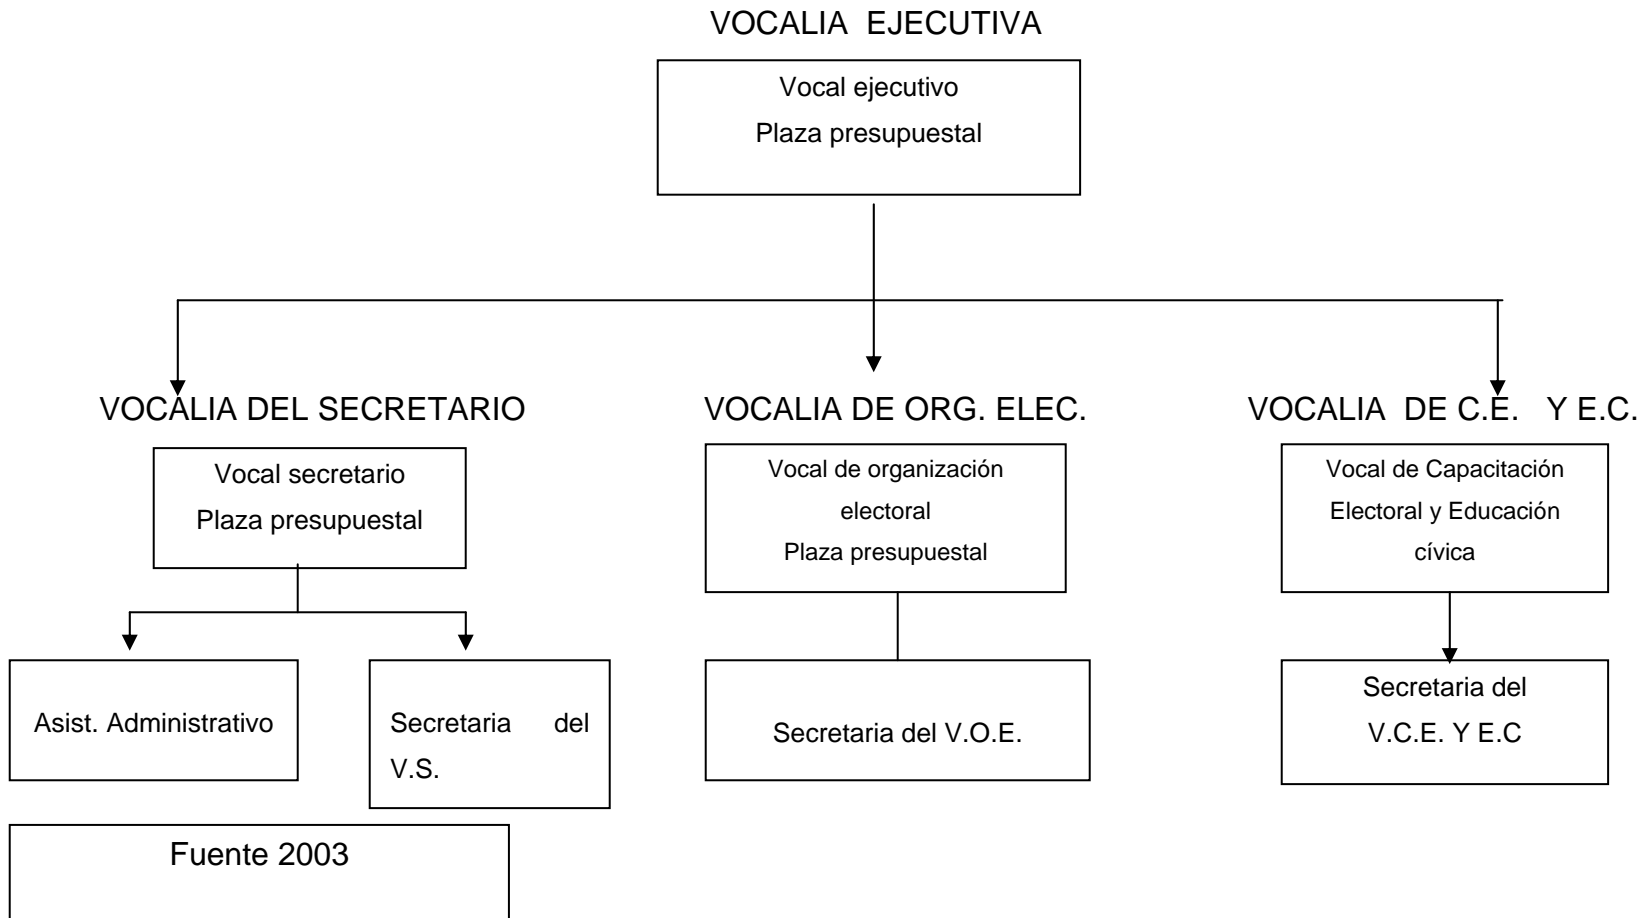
VOCALIA EJECUTIVA

Vocal ejecutivo
Plaza presupuestal

VOCALIA DEL SECRETARIO

Vocal secretario
Plaza presupuestal

Asist. Administrativo

Secretaria del V.S.

VOCALIA DE ORG. ELEC.

Vocal de organización electoral
Plaza presupuestal

Secretaria del V.O.E.

VOCALIA DE C.E. Y E.C.

Vocal de Capacitación Electoral y Educación cívica

Secretaria del V.C.E. Y E.C

Fuente 2003